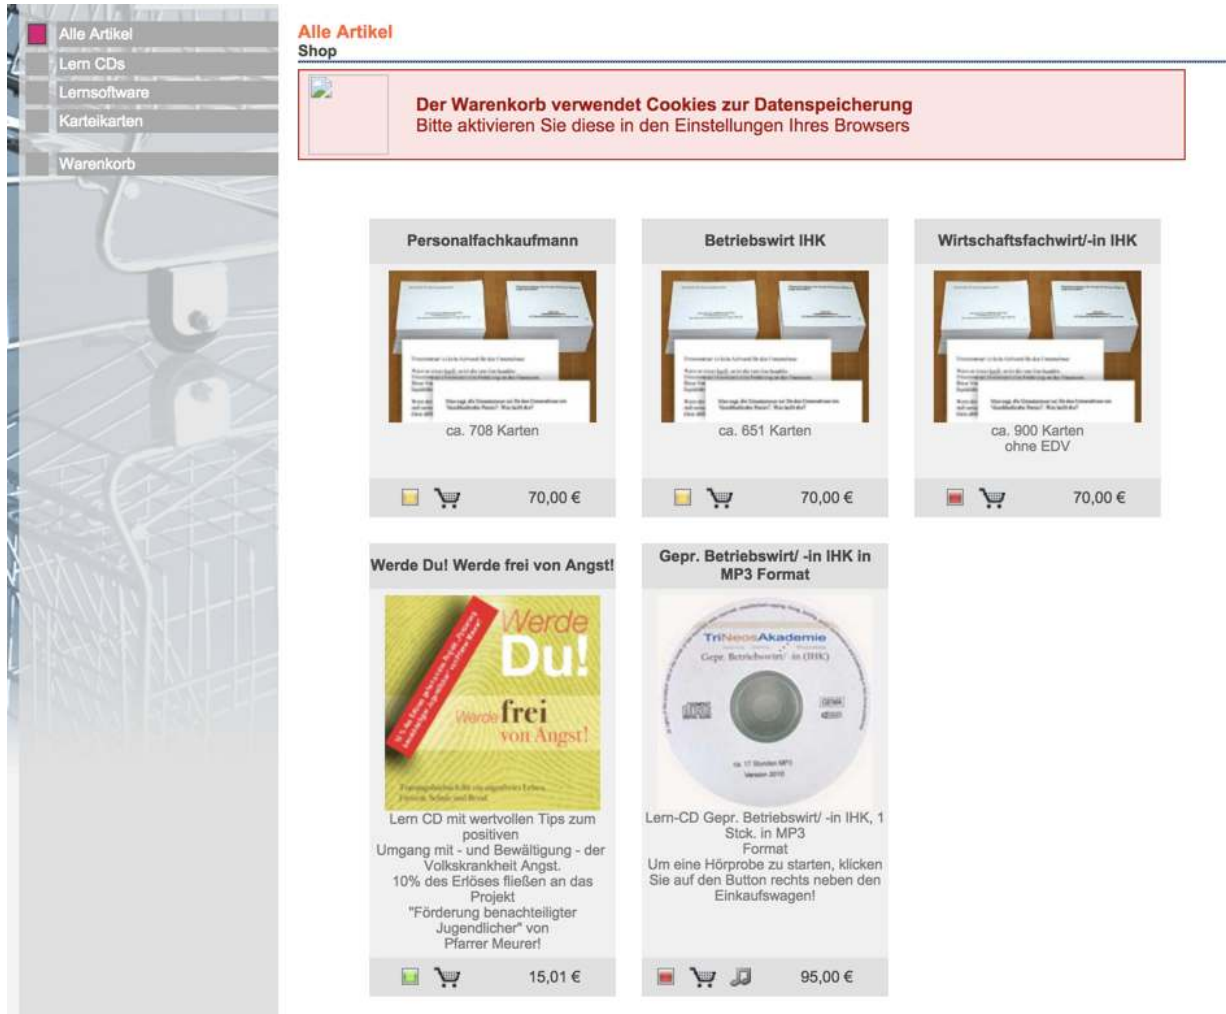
Alle Artikel
Lern CDs
Lernsoftware
Karteikarten
Warenkorb

Alle Artikel
Shop

Der Warenkorb verwendet Cookies zur Datenspeicherung
Bitte aktivieren Sie diese in den Einstellungen Ihres Browsers

Personalfachkaufmann
ca. 708 Karten
70,00 €

Betriebswirt IHK
ca. 651 Karten
70,00 €

Wirtschaftsfachwirt/-in IHK
ca. 900 Karten
ohne EDV
70,00 €

Werde Du! Werde frei von Angst!
Werde Du! Werde frei von Angst!
Lern CD mit wertvollen Tips zum positiven Umgang mit - und Bewältigung - der Volkskrankheit Angst.
10% des Erlöses fließen an das Projekt "Förderung benachteiligter Jugendlicher" von Pfarrer Meurer!
15,01 €

Gepr. Betriebswirt/ -in IHK in MP3 Format
TriNeosAkademie
Gepr. Betriebswirt/ -in (IHK)
Lern-CD Gepr. Betriebswirt/ -in IHK, 1 Stck. in MP3 Format
Um eine Hörprobe zu starten, klicken Sie auf den Button rechts neben den Einkaufswagen!
95,00 €